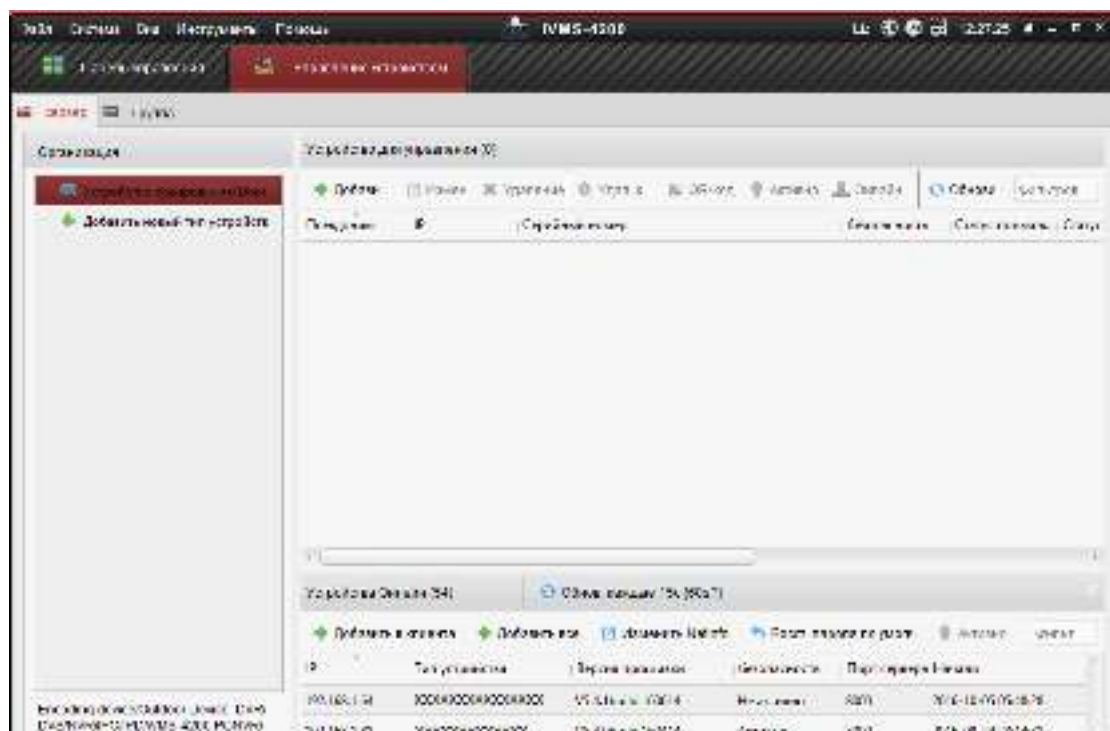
Файл Система Вид Инструменты Помощь iVMS-4200 2:27:25

Панель управления Управление устройством

Сервер Группа

Организация

Устройство кодирования/Encoding

Добавить новый тип устройства

Encoding device:DVR/NVR/ Hybrid DVR/Network Camera/Network Speed Dome

Устройство для управления (0)

Добавить Изменить Удалить Удален. Конфиг. Обновить Активация Пароль Обновить Фильтр

Псевдоним IP Серийный номер Безопасность Статус

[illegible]

Устройства Онлайн (54) Обнов. каждые 15s (90s?)

Добавить в клиента Добавить все Изменить Netinfo Сброс пароля по умолч. Активация Фильтр

| IP | Тип устройства | Версия прошивки | Безопасность | Порт сервера | Начало |
|---|---|---|---|---|---|
| 192.168.1.64 | XXXXXXXXXXXXXXXXXX | V5.3.0 build 150514 | Неактивен | 8000 | 2016-12-05 05:18:26 |
| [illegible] | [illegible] | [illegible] | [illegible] | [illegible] | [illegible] |